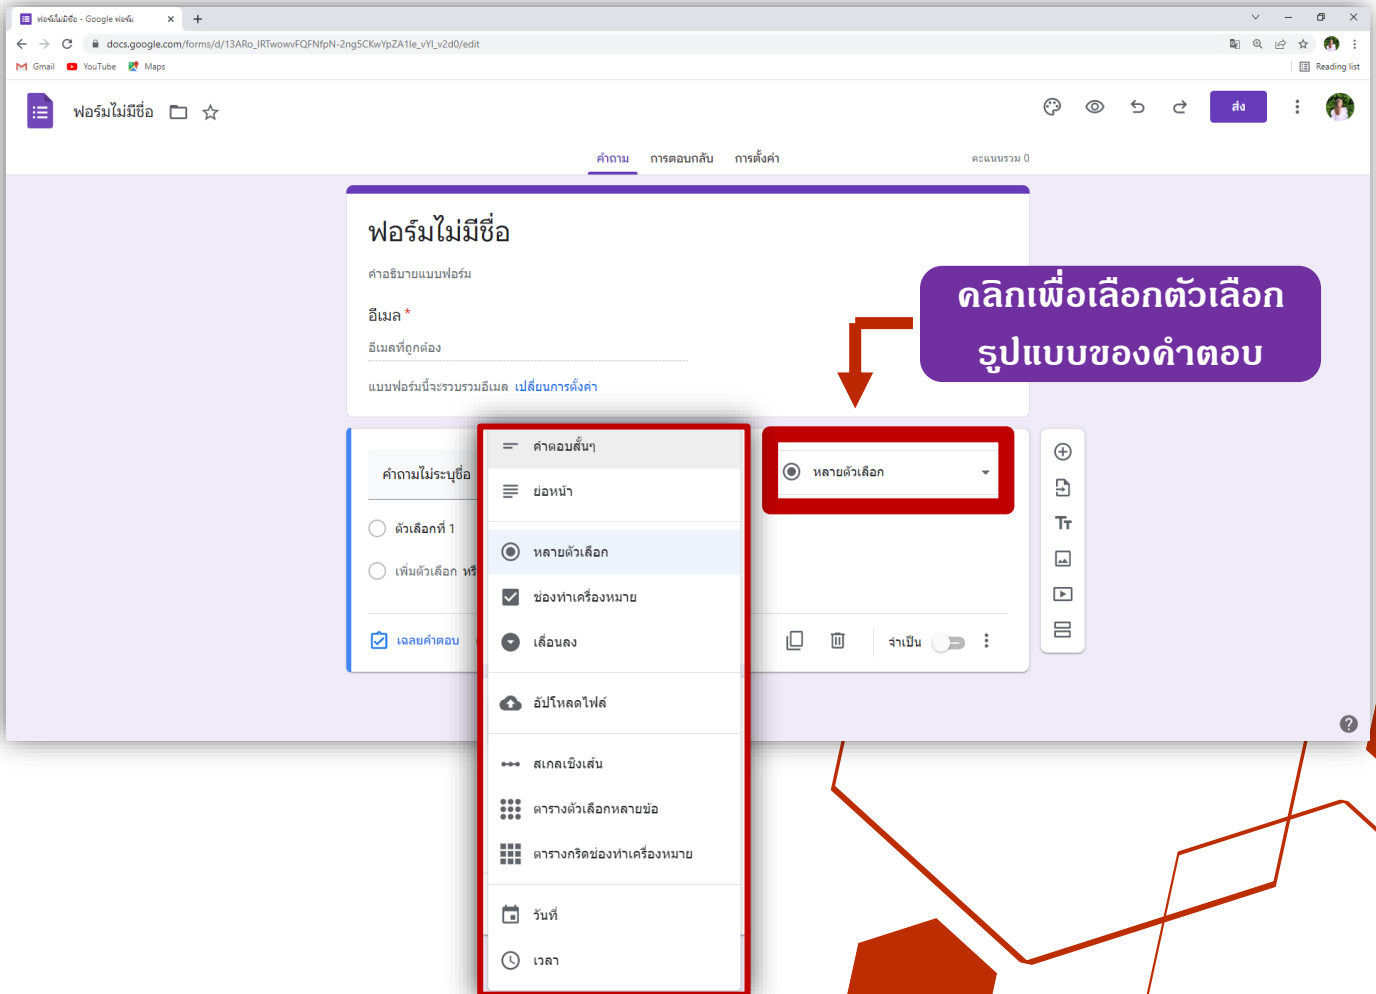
ฟอร์มไม่มีชื่อ - Google ฟอร์ม ×
docs.google.com/forms/d/13ARo_IRTwowvFQFNfpN-2ng5CKwYpZA1le_vYl_v2d0/edit
Gmail YouTube Maps
Reading list

ฟอร์มไม่มีชื่อ
ส่ง

คำถาม การตอบกลับ การตั้งค่า
คะแนนรวม 0

ฟอร์มไม่มีชื่อ
คำอธิบายแบบฟอร์ม
อีเมล *
อีเมลที่ถูกต้อง
แบบฟอร์มนี้จะรวบรวมอีเมล เปลี่ยนการตั้งค่า

คลิกเพื่อเลือกตัวเลือก
รูปแบบของคำตอบ

คำถามไม่ระบุชื่อ
ตัวเลือกที่ 1
เพิ่มตัวเลือก หรื
เฉลยคำตอบ

คำตอบสั้นๆ
ย่อหน้า
หลายตัวเลือก
ช่องทำเครื่องหมาย
เลื่อนลง
อัปโหลดไฟล์
สเกลเชิงเส้น
ตารางตัวเลือกหลายข้อ
ตารางกริดช่องทำเครื่องหมาย
วันที่
เวลา

หลายตัวเลือก
จำเป็น
Tт